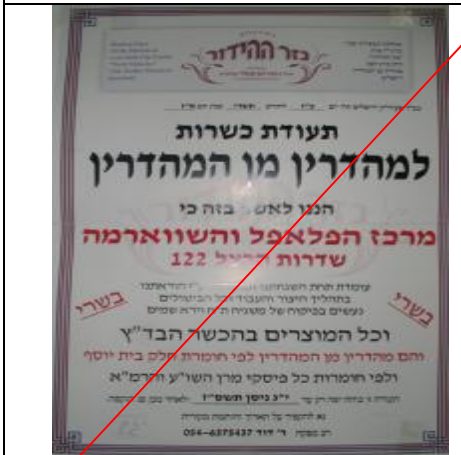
בגזר ההידור

תעודת כשרות

למהדרין מן המהדרין

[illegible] בזה כי

מרכז הפלאפל והשווארמה

שדרות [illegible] 122

בשרי

בשרי

וכל המוצרים בהכשר הבד"ץ

והם מהדרין מן המהדרין לפי חומרות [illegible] בית יוסף

ולפי חומרות כל פסקי מרן השו"ע והרמ"א

054-6375437